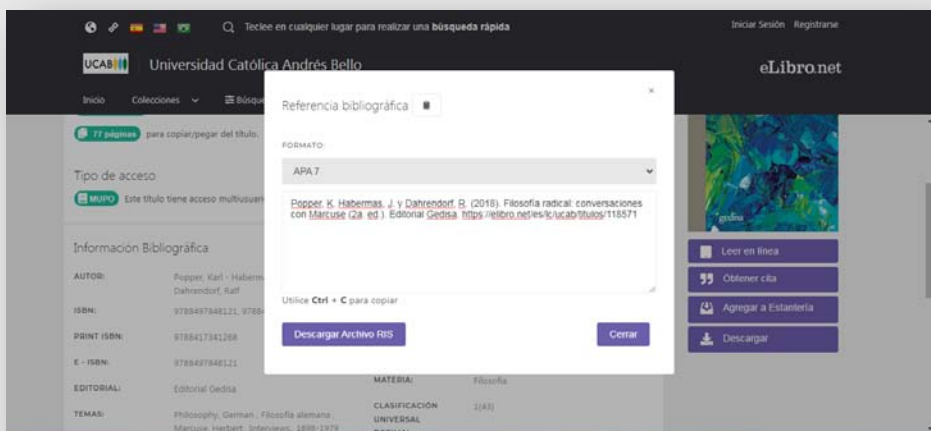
Teclee en cualquier lugar para realizar una búsqueda rápida

Iniciar Sesión Registrarse

UCAB Universidad Católica Andrés Bello

eLibro.net

Inicio Colecciones Búsq

77 páginas para copiar/pegar del título.

Tipo de acceso

MUPO Este título tiene acceso multiusuari

Información Bibliográfica

AUTOR: Popper, Karl - Haberm Dahrendorf, Ralf

ISBN: 9788497848121, 9788

PRINT ISBN: 9788417341268

E - ISBN: 9788497848121

EDITORIAL: Editorial Gedisa

TEMAS: Philosophy, German ; Filosofía alemana ; Marcuse, Herbert, Interviews, 1898-1979

MATERIA: Filosofía

CLASIFICACIÓN UNIVERSAL 1(43)

Referencia bibliográfica

×

FORMATO

APA 7

Popper, K. Habermas, J. y Dahrendorf, R. (2018). Filosofía radical: conversaciones con Marcuse (2a. ed.). Editorial Gedisa. https://elibro.net/es/lc/ucab/titulos/118571

Utilice Ctrl + C para copiar

Descargar Archivo RIS

Cerrar

gedisa

Leer en línea

Obtener cita

Agregar a Estantería

Descargar